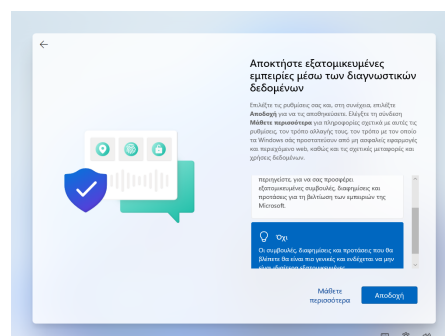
←

Αποκτήστε εξατομικευμένες εμπειρίες μέσω των διαγνωστικών δεδομένων

Επιλέξτε τις ρυθμίσεις σας και, στη συνέχεια, επιλέξτε Αποδοχή για να τις αποθηκεύσετε. Ελέγξτε τη σύνδεση Μάθετε περισσότερα για πληροφορίες σχετικά με αυτές τις ρυθμίσεις, τον τρόπο αλλαγής τους, τον τρόπο με τον οποίο τα Windows σας προστατεύουν από μη ασφαλείς εφαρμογές και περιεχόμενο web, καθώς και τις σχετικές μεταφορές και χρήσεις δεδομένων.

περιηγείστε, για να σας προσφέρει εξατομικευμένες συμβουλές, διαφημίσεις και προτάσεις και για τη βελτίωση των εμπειριών της Microsoft.

Όχι
Οι συμβουλές, διαφημίσεις και προτάσεις που θα βλέπετε θα είναι πιο γενικές και ενδέχεται να μην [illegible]

Μάθετε περισσότερα

Αποδοχή